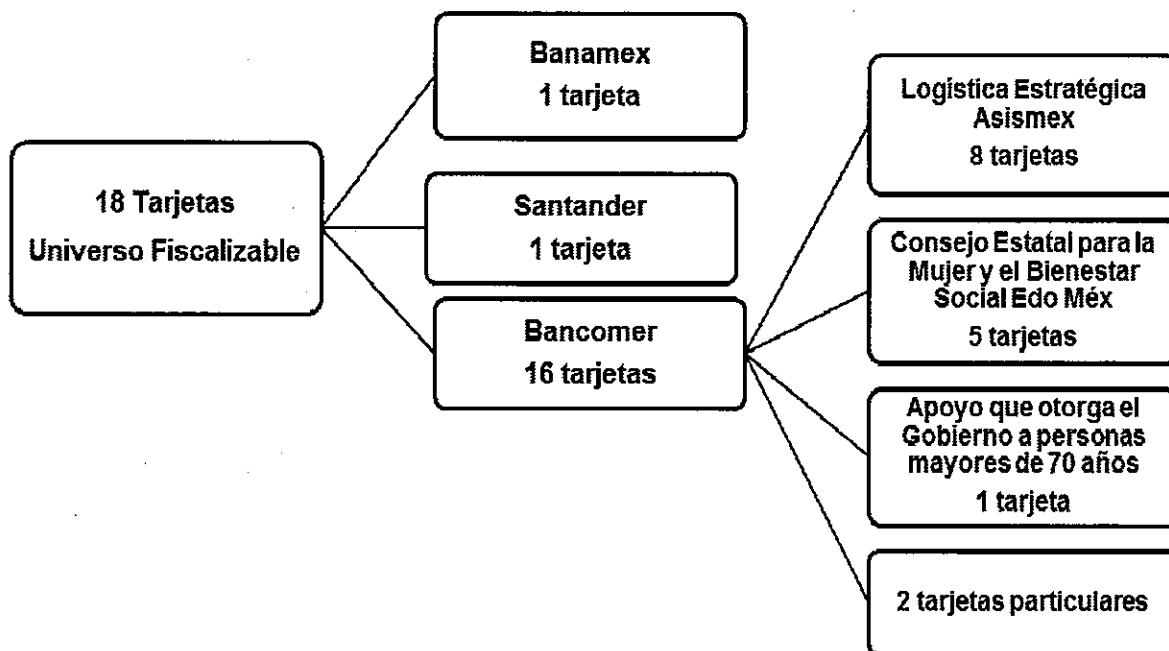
18 Tarjetas
Universo Fiscalizable

Banamex
1 tarjeta

Santander
1 tarjeta

Bancomer
16 tarjetas

Logística Estratégica Asismex
8 tarjetas

Consejo Estatal para la Mujer y el Bienestar Social Edo Méx
5 tarjetas

Apoyo que otorga el Gobierno a personas mayores de 70 años
1 tarjeta

2 tarjetas particulares